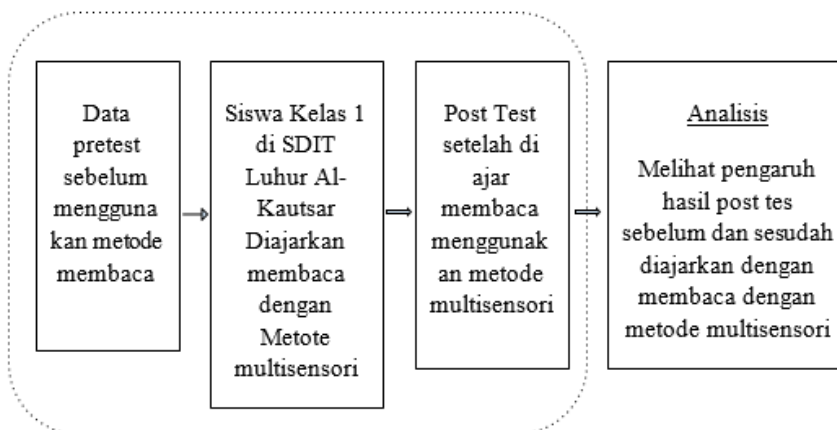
Data pretest sebelum menggunakan metode membaca

Siswa Kelas 1 di SDIT Luhur Al-Kautsar Diajarkan membaca dengan Metote multisensori

Post Test setelah di ajar membaca menggunakan metode multisensori

Analisis

Melihat pengaruh hasil post tes sebelum dan sesudah diajarkan dengan membaca dengan metode multisensori